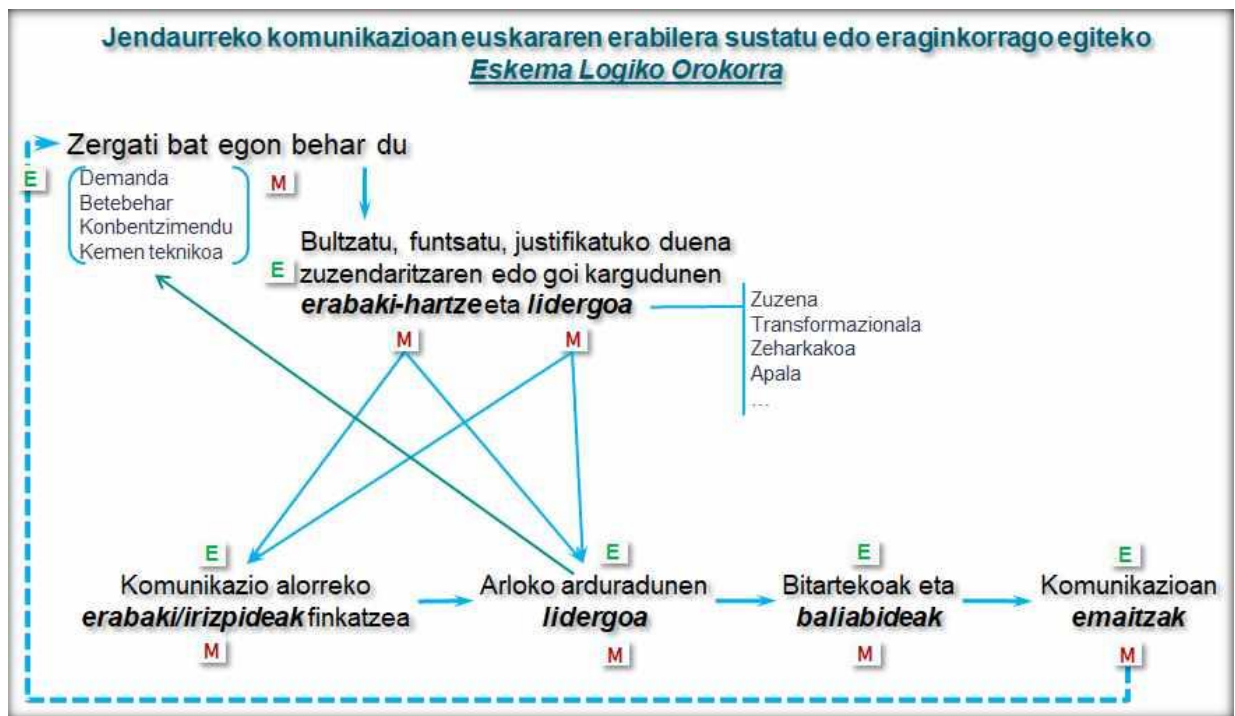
Jendaurreko komunikazioan euskararen erabilera sustatu edo eraginkorrago egiteko
Eskema Logiko Orokorra

Zergati bat egon behar du

E

Demanda
Betebehar
Konbentzimendu
Kemen teknikoa

M

Bultzatu, funtsatu, justifikatuko duena zuzendaritzaren edo goi kargudunen ***erabaki-hartze*** eta ***lidergoa***

E

Zuzena
Transformazionala
Zeharkakoa
Apala
...

M

M

E

Komunikazio alorreko ***erabaki/irizpideak*** finkatzea

M

E

Arloko arduradunen ***lidergoa***

M

E

Bitartekoak eta ***baliabideak***

M

E

Komunikazioan ***emaitzak***

M